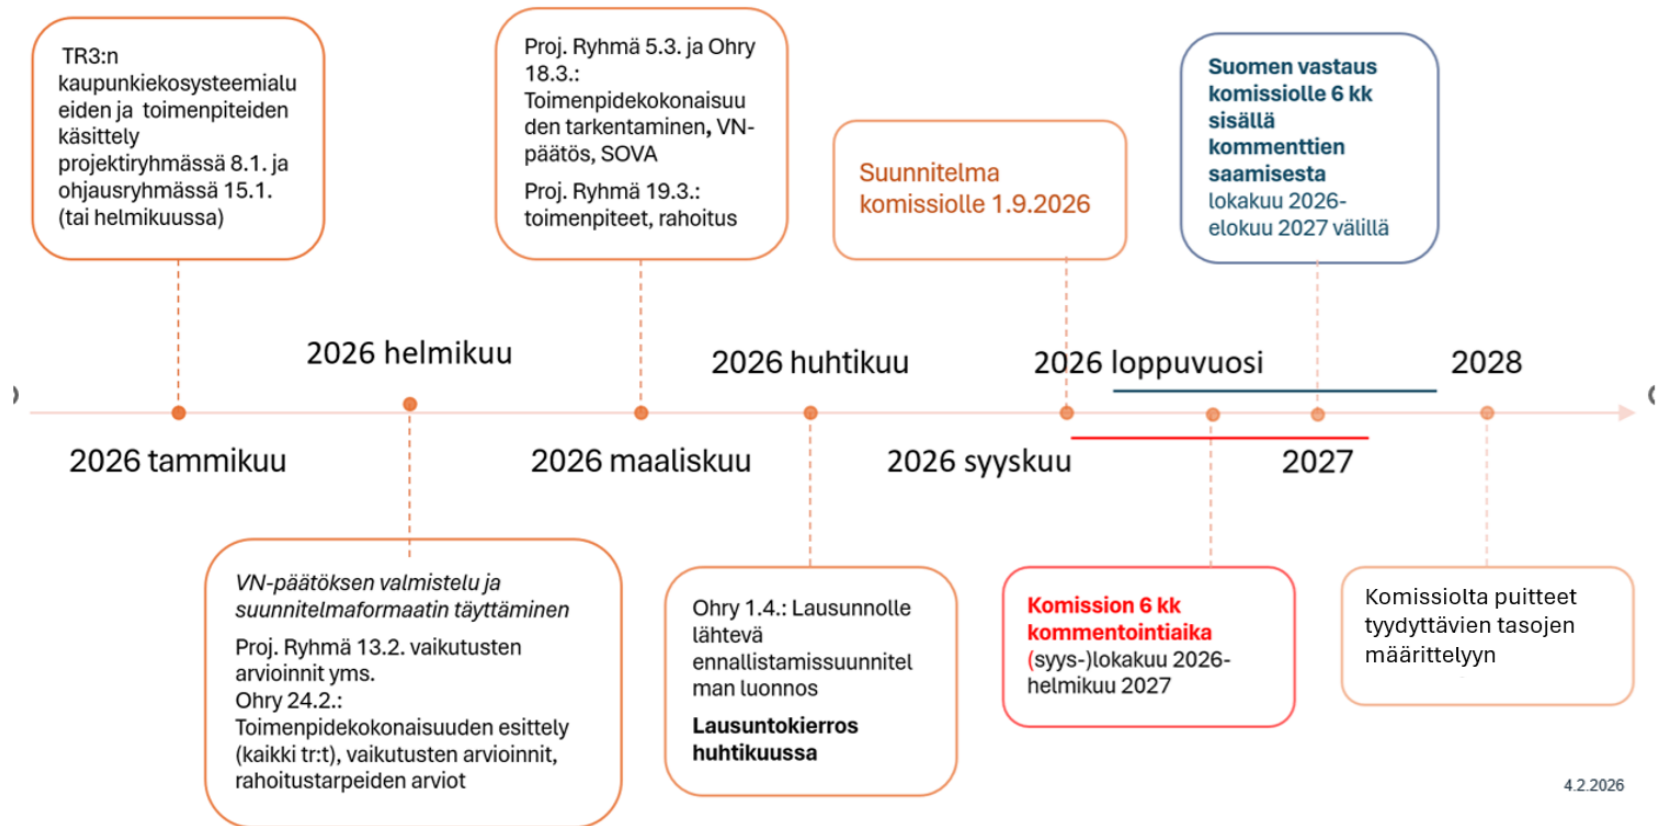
TR3:n kaupunkiekosysteemialueiden ja toimenpiteiden käsittely projektiryhmässä 8.1. ja ohjausryhmässä 15.1. (tai helmikuussa)

Proj. Ryhmä 5.3. ja Ohry 18.3.: Toimenpidekokonaisuuden tarkentaminen, VN-päätös, SOVA

Proj. Ryhmä 19.3.: toimenpiteet, rahoitus

Suunnitelma komissiolle 1.9.2026

Suomen vastaus komissiolle 6 kk sisällä kommenttien saamisesta lokakuu 2026-elokuu 2027 välillä

2026 helmikuu

2026 huhtikuu

2026 loppuvuosi

2028

2026 tammikuu

2026 maaliskuu

2026 syyskuu

2027

VN-päätöksen valmistelu ja suunnitelmaformaatin täyttäminen

Proj. Ryhmä 13.2. vaikutusten arvioinnit yms.
Ohry 24.2.: Toimenpidekokonaisuuden esittely (kaikki tr:t), vaikutusten arvioinnit, rahoitustarpeiden arviot

Ohry 1.4.: Lausunnolle lähtevä ennallistamissuunnitelman luonnos

Lausuntokierros huhtikuussa

Komission 6 kk kommentointiaika (syys-)lokakuu 2026-helmikuu 2027

Komissiolta puitteet tyydyttävien tasojen määrittelyyn

4.2.2026